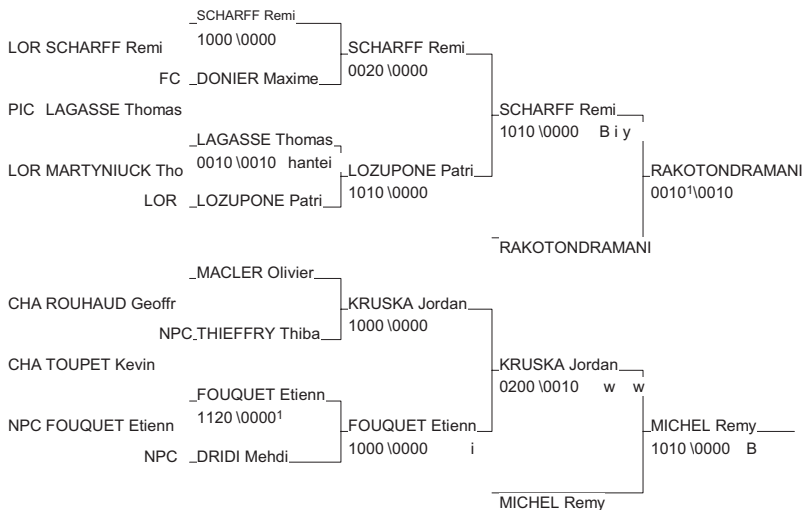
SCHARFF Remi
1000 \0000

LOR SCHARFF Remi

FC DONIER Maxime

SCHARFF Remi
0020 \0000

PIC LAGASSE Thomas

LAGASSE Thomas
0010 \0010 hantei

LOR MARTYNIUCK Tho

LOR LOZUPONE Patri

LOZUPONE Patri
1010 \0000

SCHARFF Remi
1010 \0000 B i y

RAKOTONDRAMANI
0010¹\0010

RAKOTONDRAMANI

MACLER Olivier

CHA ROUHAUD Geoffr

NPC THIEFFRY Thiba

KRUSKA Jordan
1000 \0000

CHA TOUPET Kevin

FOUQUET Etienn
1120 \0000¹

NPC FOUQUET Etienn

NPC DRIDI Mehdi

FOUQUET Etienn
1000 \0000 i

KRUSKA Jordan
0200 \0010 w w

MICHEL Remy
1010 \0000 B

MICHEL Remy